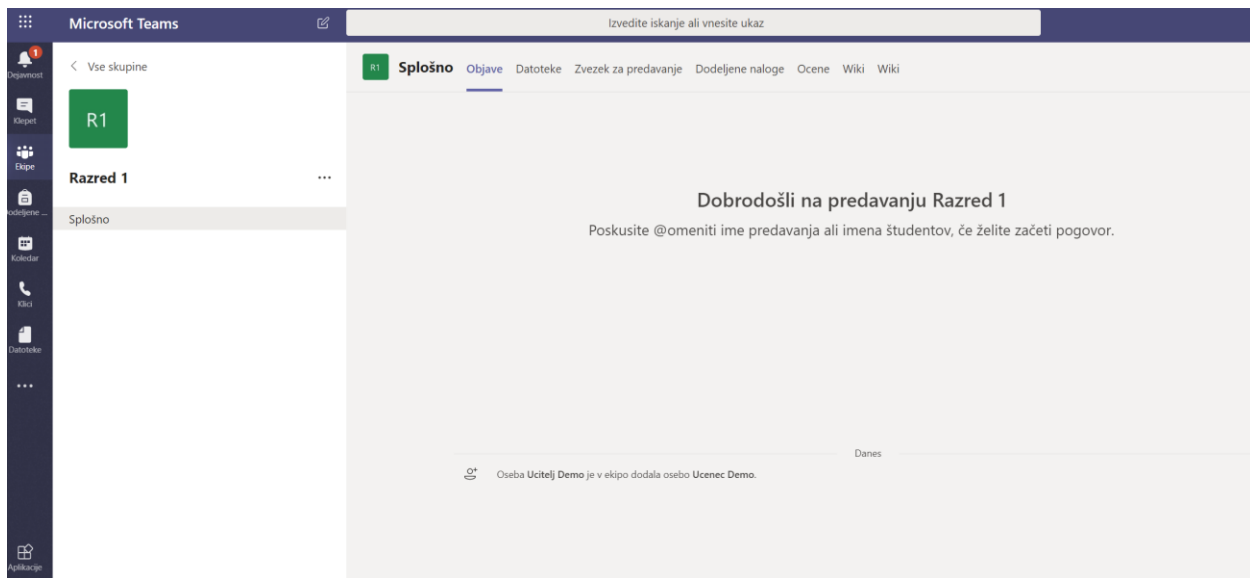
Microsoft Teams

Izvedite iskanje ali vnesite ukaz

1
Dejavnost

Klepet

Ekipe

Dodeljene ...

Koledar

Klici

Datoteke

...

Aplikacije

< Vse skupine

R1

Razred 1

...

Splošno

R1 Splošno Objave Datoteke Zvezek za predavanje Dodeljene naloge Ocene Wiki Wiki

Dobrodošli na predavanju Razred 1

Poskusite @omeniti ime predavanja ali imena študentov, če želite začeti pogovor.

Danes

Oseba Ucitelj Demo je v ekipo dodala osebo Ucenec Demo.